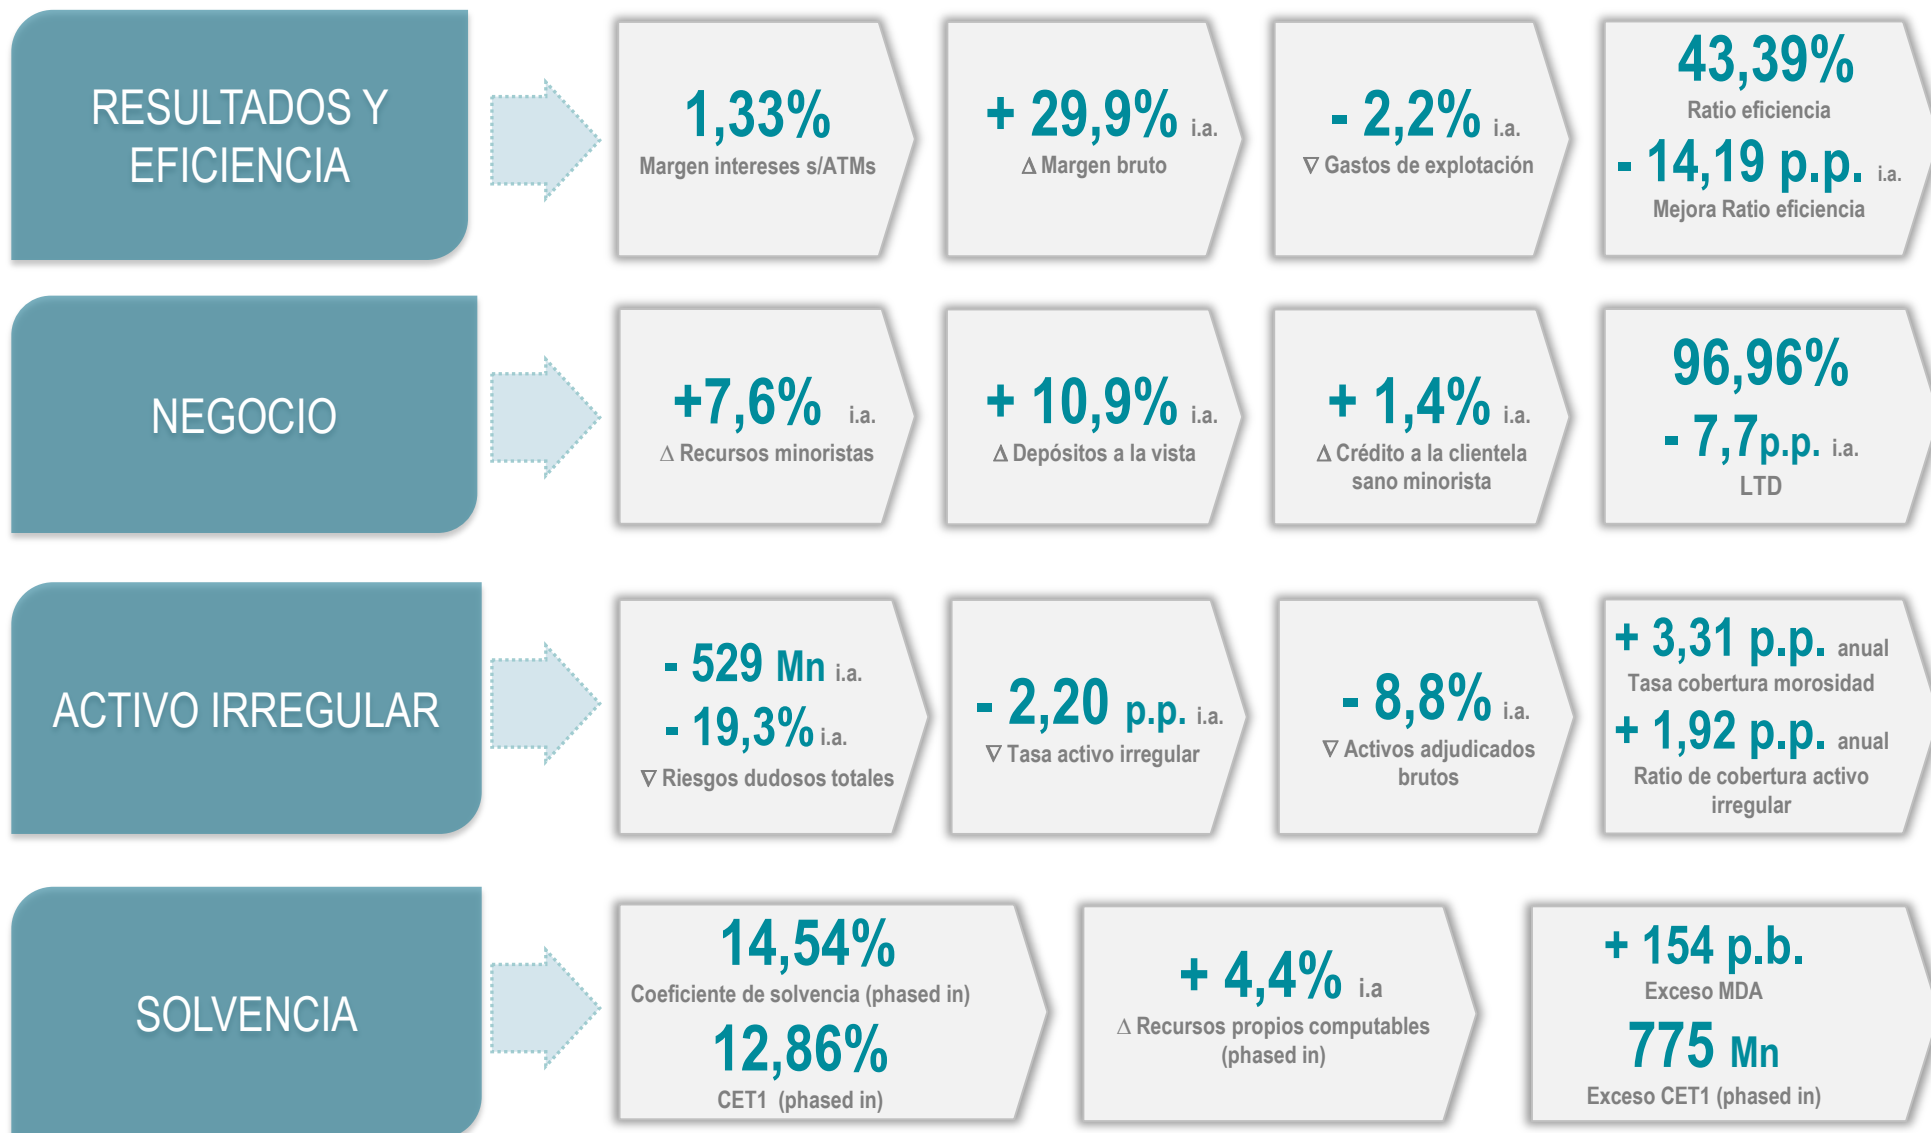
RESULTADOS Y EFICIENCIA

1,33%
Margen intereses s/ATMs

+ 29,9% i.a.
∆ Margen bruto

- 2,2% i.a.
∇ Gastos de explotación

43,39%
Ratio eficiencia
- 14,19 p.p. i.a.
Mejora Ratio eficiencia

NEGOCIO

+7,6% i.a.
∆ Recursos minoristas

+ 10,9% i.a.
∆ Depósitos a la vista

+ 1,4% i.a.
∆ Crédito a la clientela sano minorista

96,96%
- 7,7p.p. i.a.
LTD

ACTIVO IRREGULAR

- 529 Mn i.a.
- 19,3% i.a.
∇ Riesgos dudosos totales

- 2,20 p.p. i.a.
∇ Tasa activo irregular

- 8,8% i.a.
∇ Activos adjudicados brutos

+ 3,31 p.p. anual
Tasa cobertura morosidad
+ 1,92 p.p. anual
Ratio de cobertura activo irregular

SOLVENCIA

14,54%
Coeficiente de solvencia (phased in)
12,86%
CET1 (phased in)

+ 4,4% i.a
∆ Recursos propios computables (phased in)

+ 154 p.b.
Exceso MDA
775 Mn
Exceso CET1 (phased in)